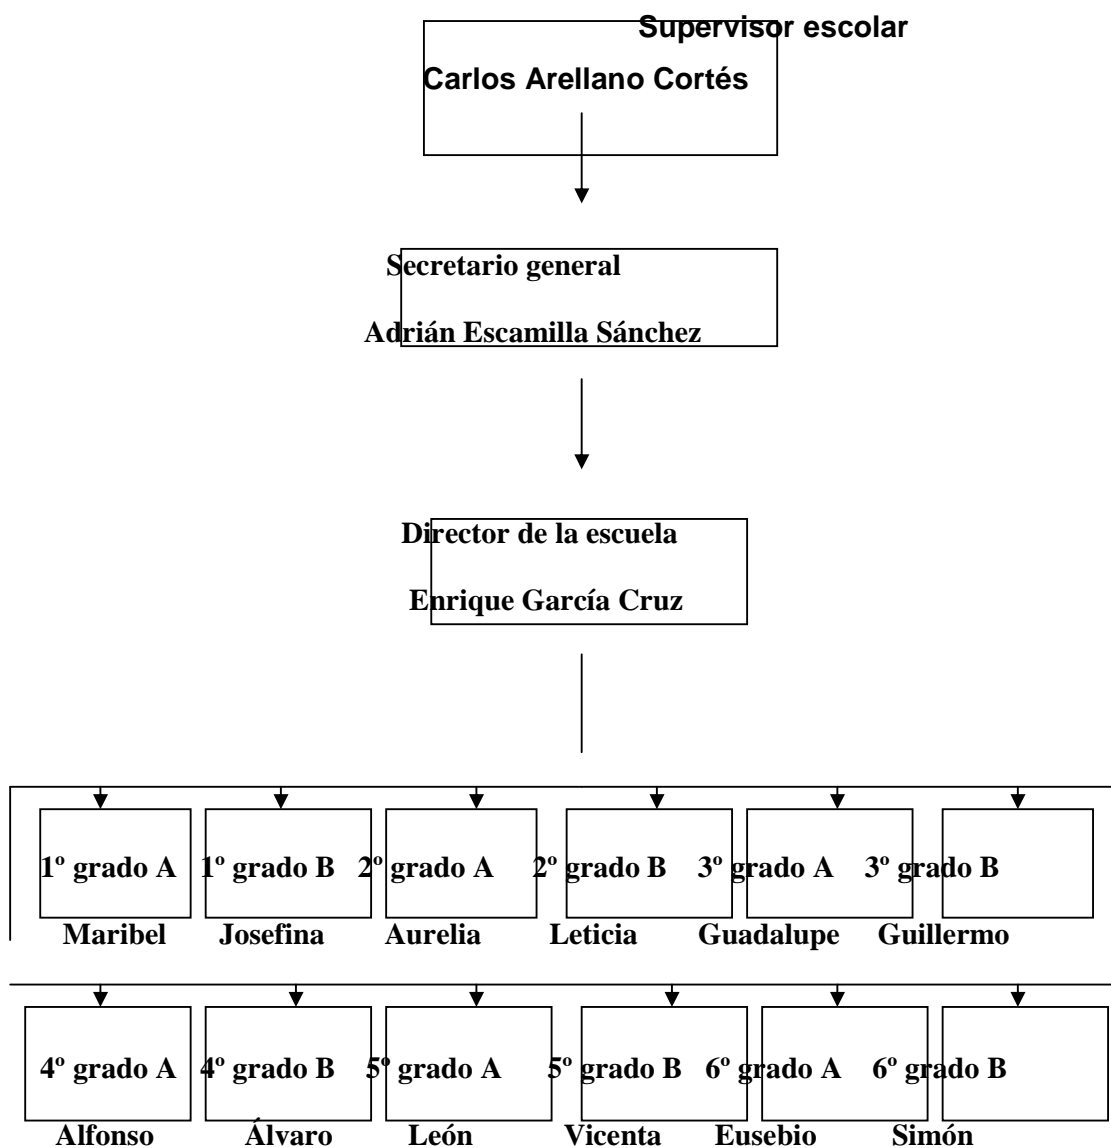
Supervisor escolar

Carlos Arellano Cortés

Secretario general

Adrián Escamilla Sánchez

Director de la escuela

Enrique García Cruz

1º grado A 1º grado B 2º grado A 2º grado B 3º grado A 3º grado B

Maribel Josefina Aurelia Leticia Guadalupe Guillermo

4º grado A 4º grado B 5º grado A 5º grado B 6º grado A 6º grado B

Alfonso Álvaro León Vicenta Eusebio Simón